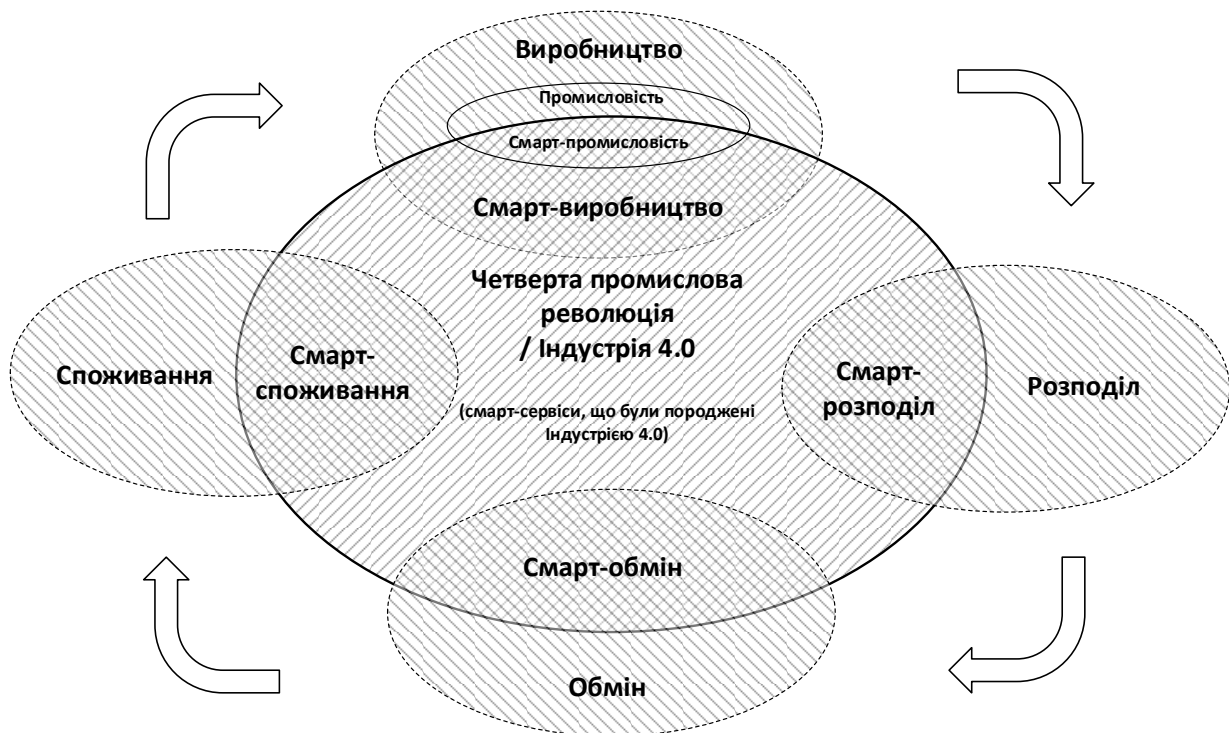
Виробництво

Промисловість

Смарт-промисловість

Смарт-виробництво

Четверта промислова революція / Індустрія 4.0

Споживання

Смарт-споживання

(смарт-сервіси, що були породжені Індустрією 4.0)

Смарт-розподіл

Розподіл

Смарт-обмін

Обмін